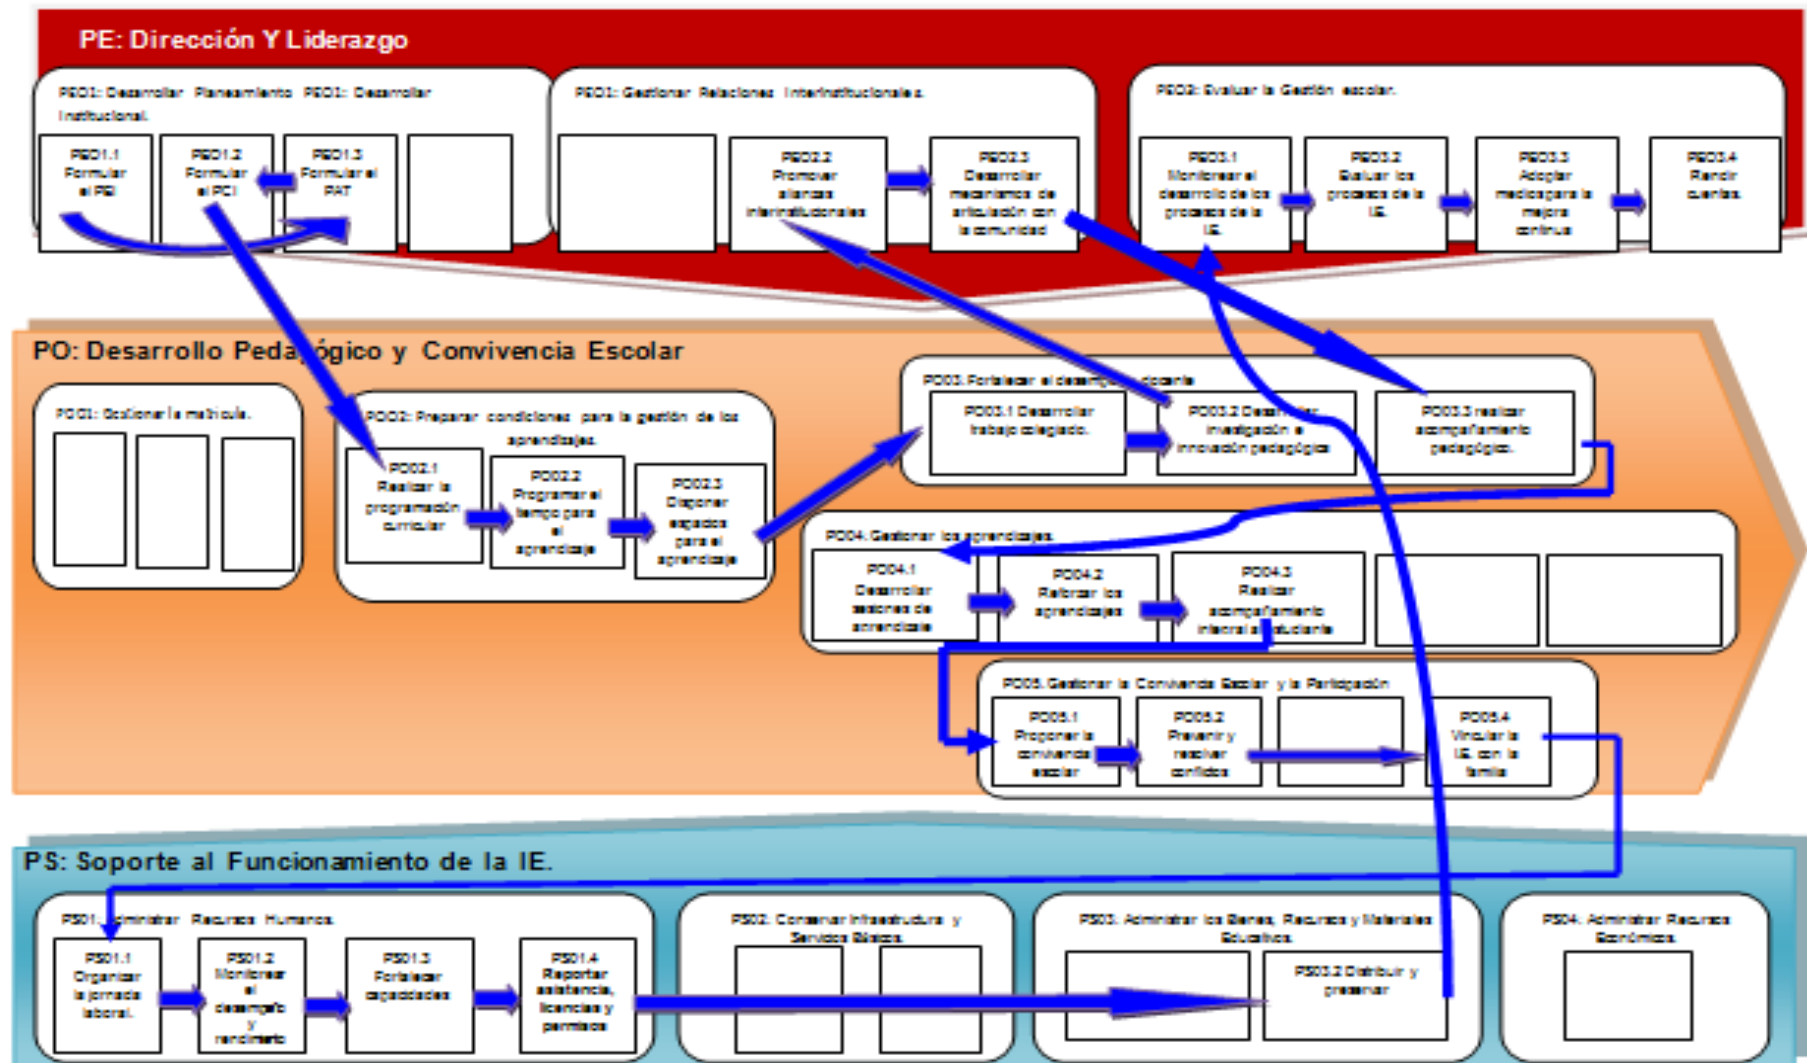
PE: Dirección Y Liderazgo

PE01: Desarrollar Planeamiento PE01: Desarrollar Institucional.

PE01.1 Formular el PEI

PE01.2 Formular el PCI

PE01.3 Formular el PAT

PE01: Gestionar Relaciones Interinstitucionales.

PE02.2 Promover alianzas interinstitucionales

PE02.3 Desarrollar mecanismos de articulación con la comunidad

PE03: Evaluar la Gestión escolar.

PE03.1 Monitorear el desarrollo de los procesos de la IE.

PE03.2 Evaluar los procesos de la IE.

PE03.3 Adoptar medidas para la mejora continua

PE03.4 Rendir cuentas.

PO: Desarrollo Peda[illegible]ógico y Convivencia Escolar

PO01: Gestionar la matrícula.

PO02: Preparar condiciones para la gestión de los aprendizajes.

PO02.1 Realizar la programación curricular

PO02.2 Programar el tiempo para el aprendizaje

PO02.3 Disponer espacios para el aprendizaje

PO03. Fortalecer el desemp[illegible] docente

PO03.1 Desarrollar trabajo colegiado.

PO03.2 Desarrollar investigación e innovación pedagógica

PO03.3 realizar acompañamiento pedagógico.

PO04. Gestionar los aprendizajes.

PO04.1 Desarrollar sesiones de aprendizaje

PO04.2 Reforzar los aprendizajes

PO04.3 Realizar acompañamiento integral al estudiante

PO05. Gestionar la Convivencia Escolar y la Participación

PO05.1 Promover la convivencia escolar

PO05.2 Prevenir y resolver conflictos

PO05.4 Vincular la IE. con la familia

PS: Soporte al Funcionamiento de la IE.

PS01. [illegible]ministrar Recursos Humanos.

PS01.1 Organizar la jornada laboral.

PS01.2 Monitorear el desempeño y rendimiento

PS01.3 Fortalecer capacidades

PS01.4 Reportar asistencia, licencias y permisos

PS02. Conservar Infraestructura y Servicios Básicos

PS03. Administrar los Bienes, Recursos y Materiales Educativos

PS03.2 Distribuir y preservar

PS04. Administrar Recursos Económicos